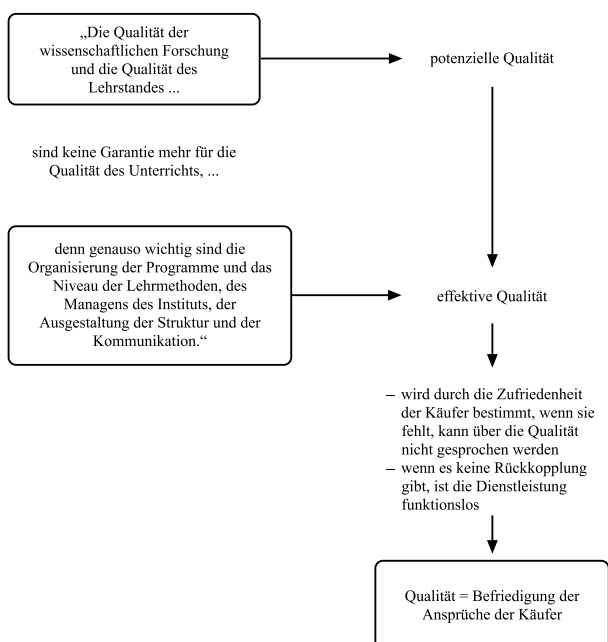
„Die Qualität der wissenschaftlichen Forschung und die Qualität des Lehrstandes ...

potenzielle Qualität

sind keine Garantie mehr für die Qualität des Unterrichts, ...

denn genauso wichtig sind die Organisierung der Programme und das Niveau der Lehrmethoden, des Managens des Instituts, der Ausgestaltung der Struktur und der Kommunikation.“

effektive Qualität

– wird durch die Zufriedenheit der Käufer bestimmt, wenn sie fehlt, kann über die Qualität nicht gesprochen werden
– wenn es keine Rückkopplung gibt, ist die Dienstleistung funktionslos

Qualität = Befriedigung der Ansprüche der Käufer